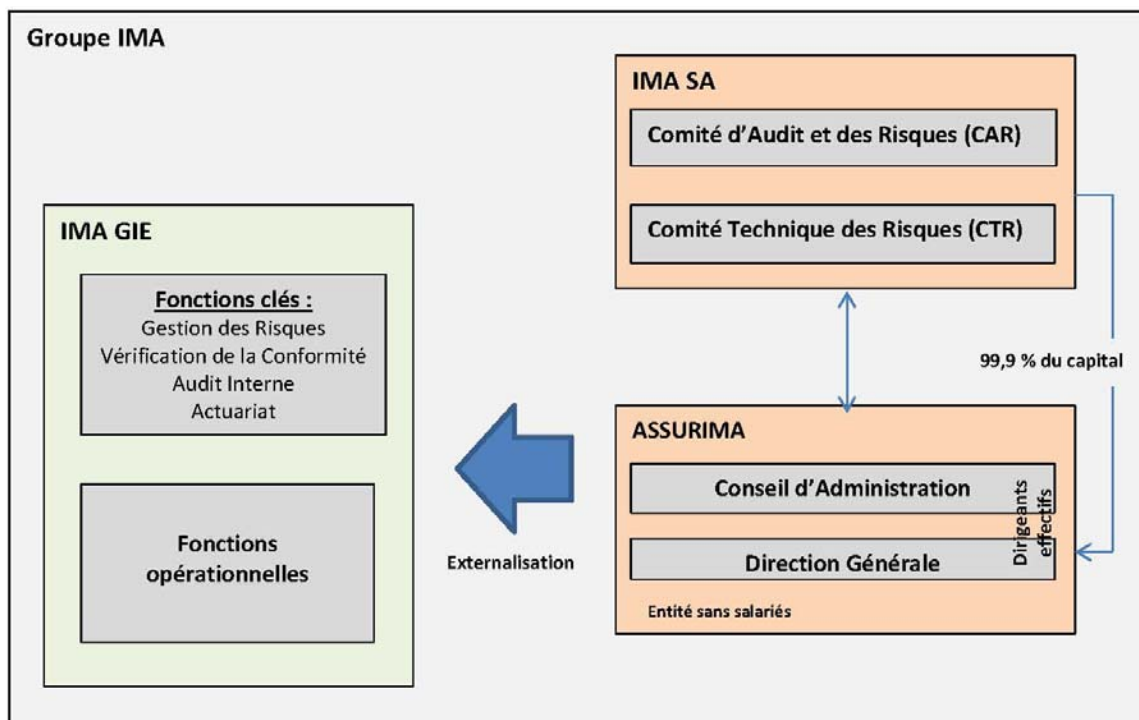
Groupe IMA

IMA SA

Comité d'Audit et des Risques (CAR)

Comité Technique des Risques (CTR)

IMA GIE

Fonctions clés :
Gestion des Risques
Vérification de la Conformité
Audit Interne
Actuariat

Fonctions opérationnelles

99,9 % du capital

ASSURIMA

Conseil d'Administration

Direction Générale

Dirigeants effectifs

Externalisation

Entité sans salariés